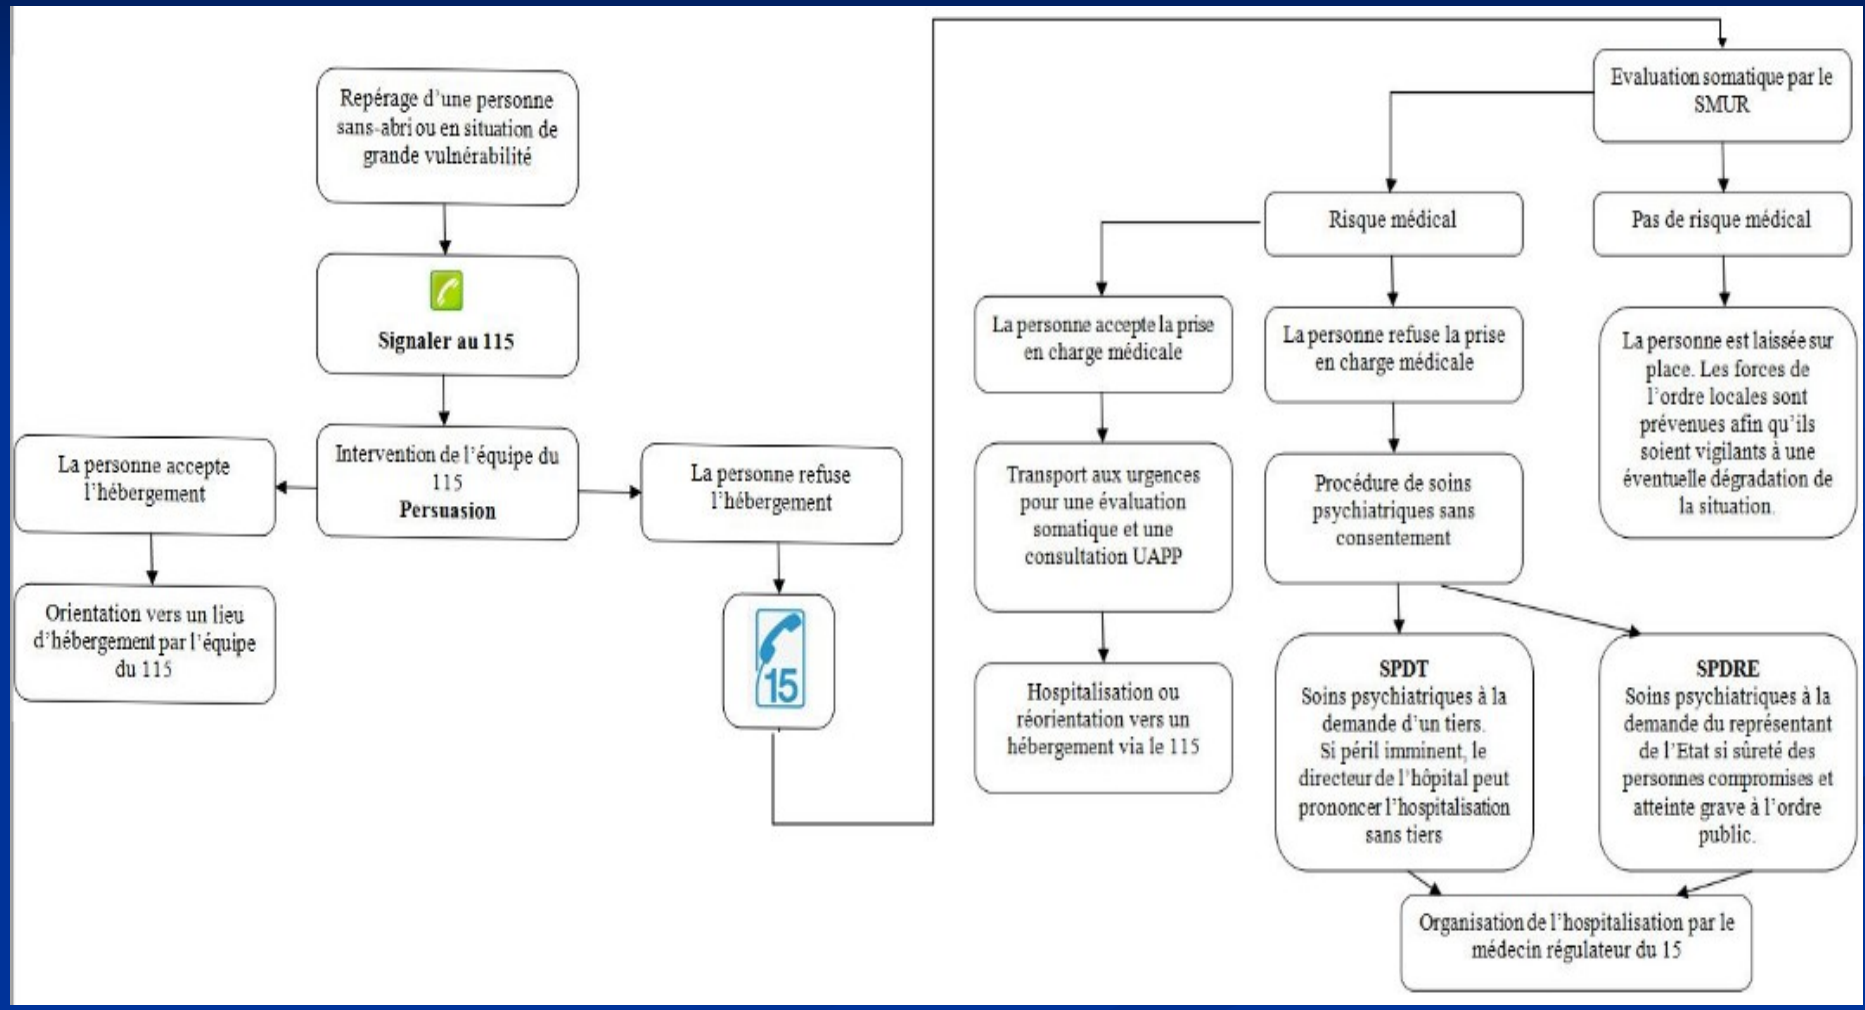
Repérage d'une personne sans-abri ou en situation de grande vulnérabilité

Signaler au 115

Intervention de l'équipe du 115
Persuasion

La personne accepte l'hébergement

Orientation vers un lieu d'hébergement par l'équipe du 115

La personne refuse l'hébergement

15

Evaluation somatique par le SMUR

Risque médical

Pas de risque médical

La personne accepte la prise en charge médicale

Transport aux urgences pour une évaluation somatique et une consultation UAPP

Hospitalisation ou réorientation vers un hébergement via le 115

La personne refuse la prise en charge médicale

Procédure de soins psychiatriques sans consentement

SPDT
Soins psychiatriques à la demande d'un tiers.
Si péril imminent, le directeur de l'hôpital peut prononcer l'hospitalisation sans tiers

SPDRE
Soins psychiatriques à la demande du représentant de l'Etat si sûreté des personnes compromises et atteinte grave à l'ordre public.

La personne est laissée sur place. Les forces de l'ordre locales sont prévenues afin qu'ils soient vigilants à une éventuelle dégradation de la situation.

Organisation de l'hospitalisation par le médecin régulateur du 15